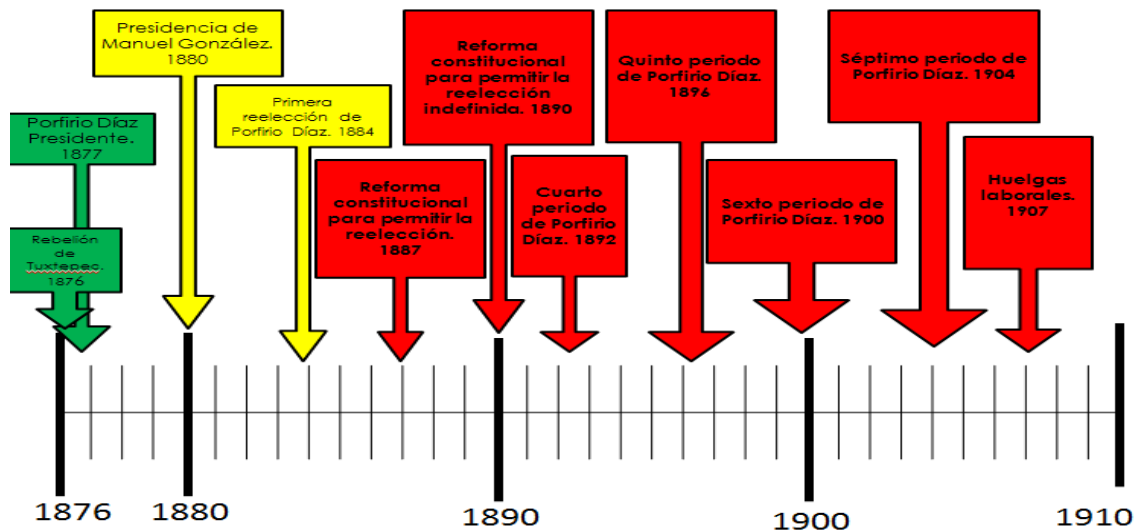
Presidencia de Manuel González. 1880

Porfirio Díaz Presidente. 1877

Rebelión de Tuxtepec. 1876

Primera reelección de Porfirio Díaz. 1884

Reforma constitucional para permitir la reelección indefinida. 1890

Reforma constitucional para permitir la reelección. 1887

Cuarto periodo de Porfirio Díaz. 1892

Quinto periodo de Porfirio Díaz. 1896

Sexto periodo de Porfirio Díaz. 1900

Séptimo periodo de Porfirio Díaz. 1904

Huelgas laborales. 1907

1876

1880

1890

1900

1910